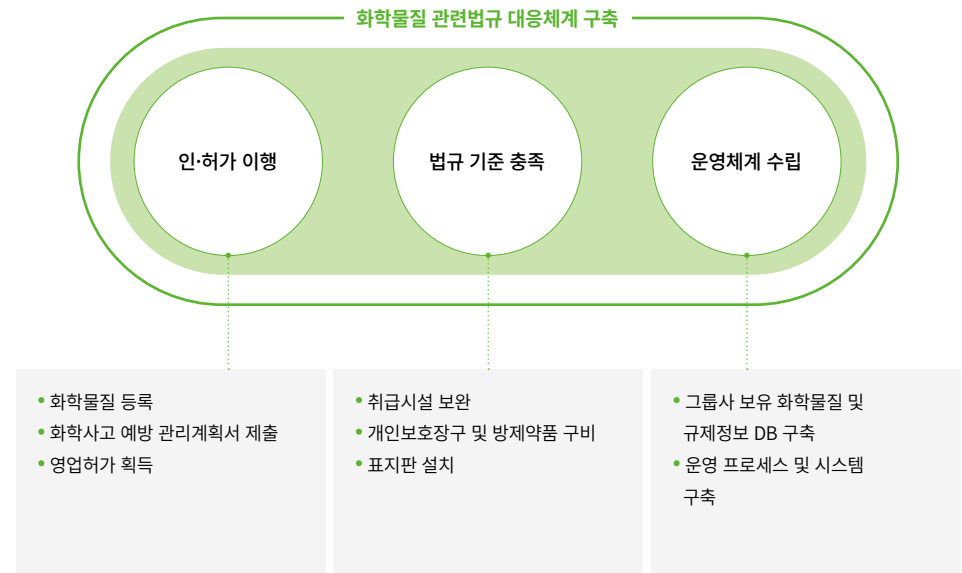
화학물질 관련법규 대응체계 구축

인·허가 이행

법규 기준 충족

운영체계 수립

• 화학물질 등록
• 화학사고 예방 관리계획서 제출
• 영업허가 획득

• 취급시설 보완
• 개인보호장구 및 방제약품 구비
• 표지판 설치

• 그룹사 보유 화학물질 및 규제정보 DB 구축
• 운영 프로세스 및 시스템 구축